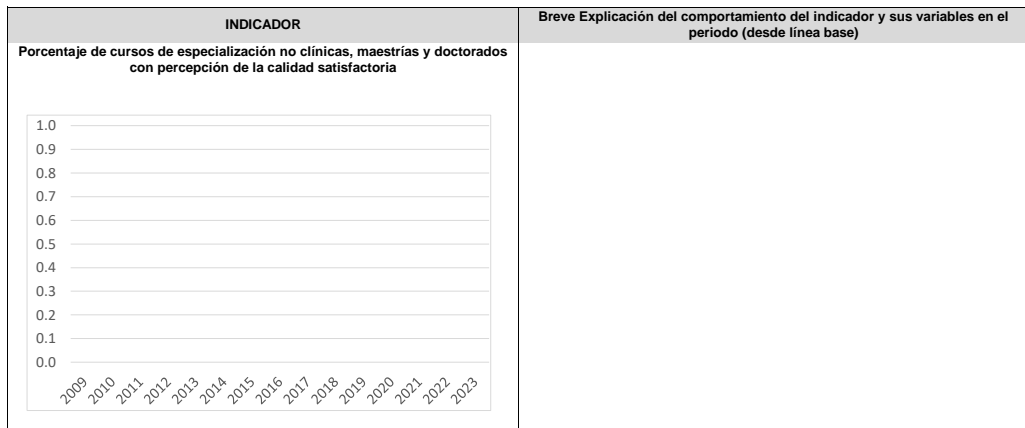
| INDICADOR | Breve Explicación del comportamiento del indicador y sus variables en el periodo (desde línea base) |
|---|---|
| Porcentaje de cursos de especialización no clínicas, maestrías y doctorados con percepción de la calidad satisfactoria | |

1.0
0.9
0.8
0.7
0.6
0.5
0.4
0.3
0.2
0.1
0.0

2009 2010 2011 2012 2013 2014 2015 2016 2017 2018 2019 2020 2021 2022 2023